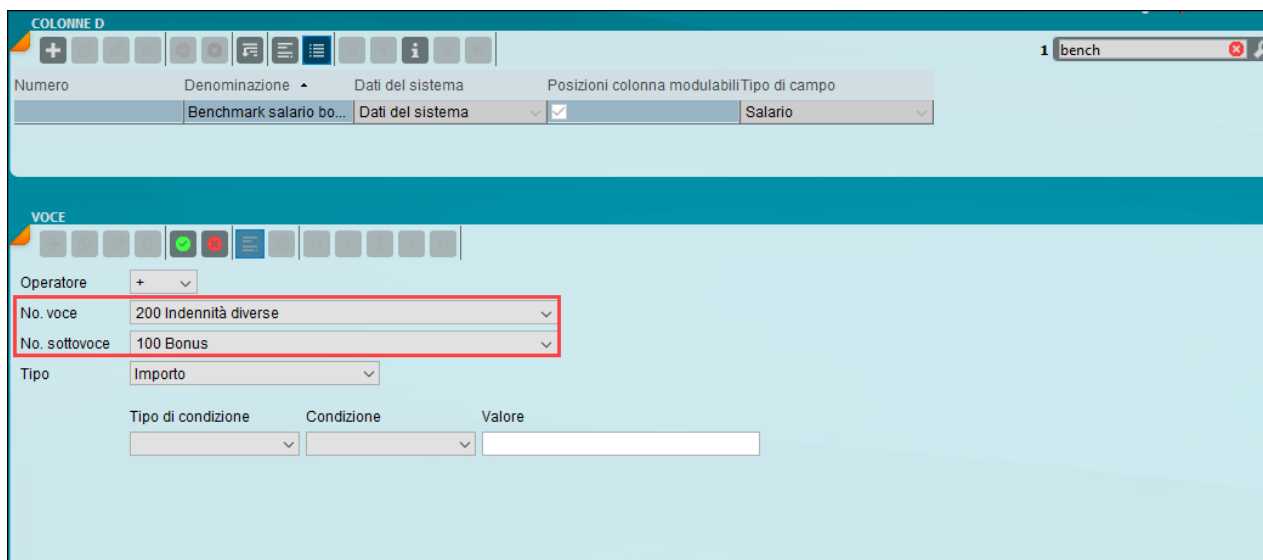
COLONNE D

1 bench

| Numero | Denominazione ▲ | Dati del sistema | Posizioni colonna modulabili | Tipo di campo |
|---|---|---|---|---|
| | Benchmark salario bo... | Dati del sistema | ☑ | Salario |

VOCE

Operatore +

No. voce 200 Indennità diverse

No. sottovoce 100 Bonus

Tipo Importo

Tipo di condizione

Condizione

Valore